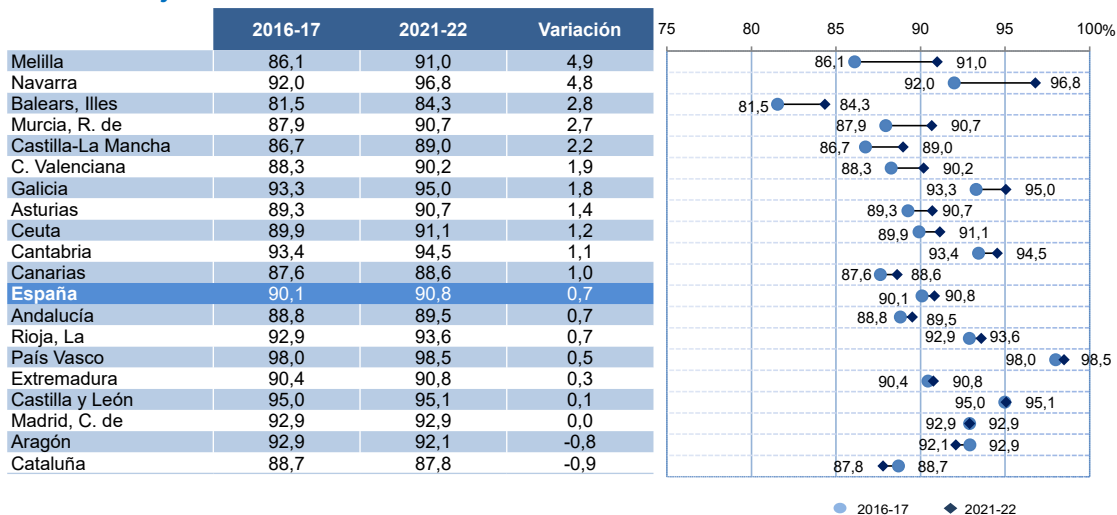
| | 2016-17 | 2021-22 | Variación |
|---|---|---|---|
| Melilla | 86,1 | 91,0 | 4,9 |
| Navarra | 92,0 | 96,8 | 4,8 |
| Balears, Illes | 81,5 | 84,3 | 2,8 |
| Murcia, R. de | 87,9 | 90,7 | 2,7 |
| Castilla-La Mancha | 86,7 | 89,0 | 2,2 |
| C. Valenciana | 88,3 | 90,2 | 1,9 |
| Galicia | 93,3 | 95,0 | 1,8 |
| Asturias | 89,3 | 90,7 | 1,4 |
| Ceuta | 89,9 | 91,1 | 1,2 |
| Cantabria | 93,4 | 94,5 | 1,1 |
| Canarias | 87,6 | 88,6 | 1,0 |
| España | 90,1 | 90,8 | 0,7 |
| Andalucía | 88,8 | 89,5 | 0,7 |
| Rioja, La | 92,9 | 93,6 | 0,7 |
| País Vasco | 98,0 | 98,5 | 0,5 |
| Extremadura | 90,4 | 90,8 | 0,3 |
| Castilla y León | 95,0 | 95,1 | 0,1 |
| Madrid, C. de | 92,9 | 92,9 | 0,0 |
| Aragón | 92,9 | 92,1 | -0,8 |
| Cataluña | 88,7 | 87,8 | -0,9 |

75 80 85 90 95 100%

86,1 91,0
92,0 96,8
81,5 84,3
87,9 90,7
86,7 89,0
88,3 90,2
93,3 95,0
89,3 90,7
89,9 91,1
93,4 94,5
87,6 88,6
90,1 90,8
88,8 89,5
92,9 93,6
98,0 98,5
90,4 90,8
95,0 95,1
92,9 92,9
92,1 92,9
87,8 88,7

2016-17 2021-22